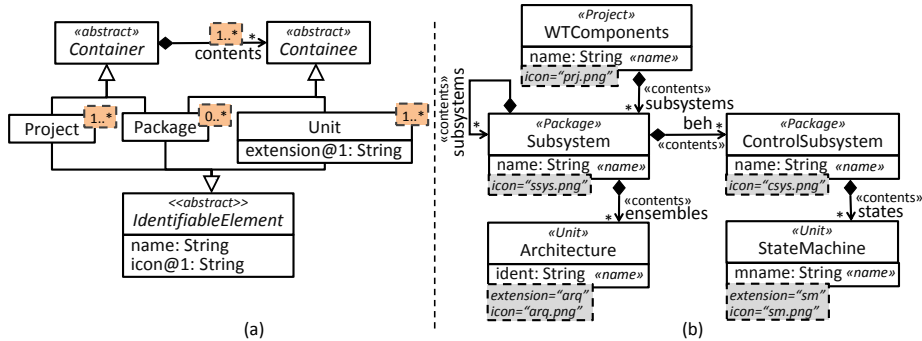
«abstract»
Container

1..*

*

«abstract»
Containee

contents

Project

1..*

Package

0..*

Unit

1..*

extension@1: String

<<abstract>>
IdentifiableElement

name: String
icon@1: String

(a)

«Project»
WTComponents

name: String «name»

icon="prj.png"

«contents»
subsystems

*

«contents»
subsystems

*

«Package»
Subsystem

name: String «name»

icon="ssys.png"

beh *

«contents»

«Package»
ControlSubsystem

name: String «name»

icon="csys.png"

«contents»
ensembles

*

«contents»
states

*

«Unit»
Architecture

ident: String «name»

extension="arq"
icon="arq.png"

«Unit»
StateMachine

mname: String «name»

extension="sm"
icon="sm.png"

(b)